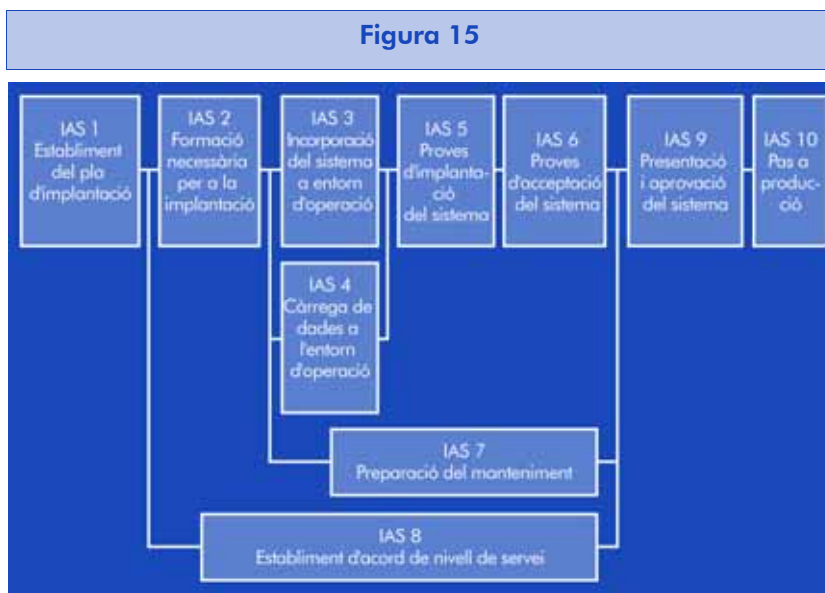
Figura 15

IAS 1
Establiment del pla d'implantació

IAS 2
Formació necessària per a la implantació

IAS 3
Incorporació del sistema a entorn d'operació

IAS 4
Càrrega de dades a l'entorn d'operació

IAS 5
Proves d'implantació del sistema

IAS 6
Proves d'acceptació del sistema

IAS 9
Presentació i aprovació del sistema

IAS 10
Pas a producció

IAS 7
Preparació del manteniment

IAS 8
Establiment d'acord de nivell de servei